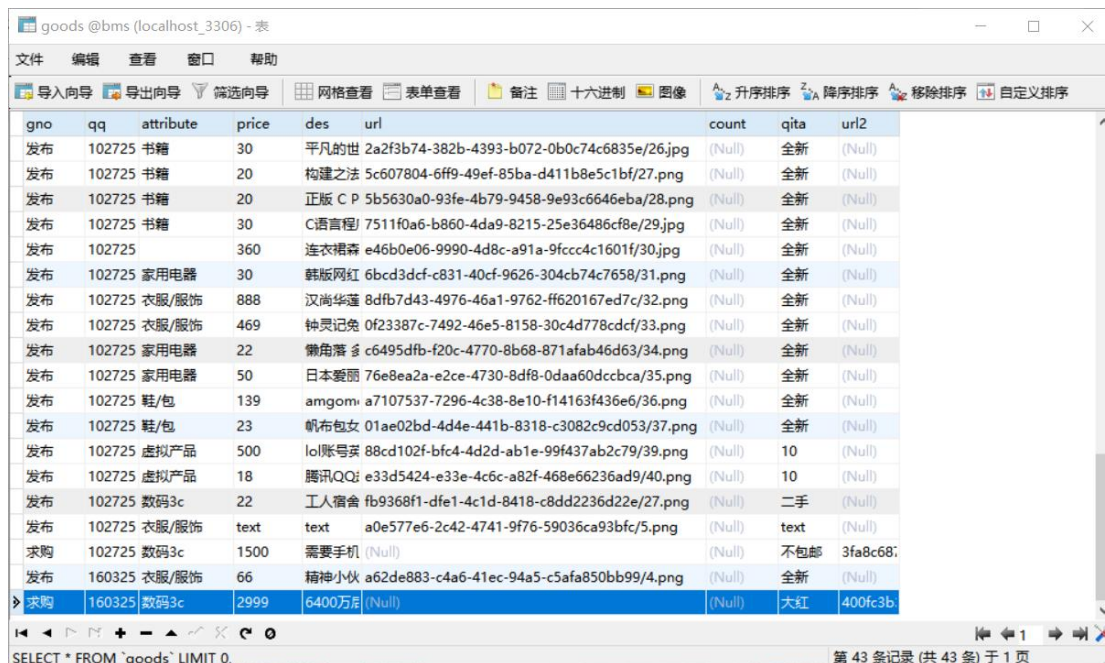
goods @bms (localhost_3306) - 表

文件 编辑 查看 窗口 帮助

导入向导 导出向导 筛选向导 网格查看 表单查看 备注 十六进制 图像 升序排序 降序排序 移除排序 自定义排序

| gno | qq | attribute | price | des | url | count | qita | url2 |
|---|---|---|---|---|---|---|---|---|
| 发布 | 102725 | 书籍 | 30 | 平凡的世 | 2a2f3b74-382b-4393-b072-0b0c74c6835e/26.jpg | (Null) | 全新 | (Null) |
| 发布 | 102725 | 书籍 | 20 | 构建之法 | 5c607804-6ff9-49ef-85ba-d411b8e5c1bf/27.png | (Null) | 全新 | (Null) |
| 发布 | 102725 | 书籍 | 20 | 正版 C P | 5b5630a0-93fe-4b79-9458-9e93c6646eba/28.png | (Null) | 全新 | (Null) |
| 发布 | 102725 | 书籍 | 30 | C语言程 | 7511f0a6-b860-4da9-8215-25e36486cf8e/29.jpg | (Null) | 全新 | (Null) |
| 发布 | 102725 | | 360 | 连衣裙森 | e46b0e06-9990-4d8c-a91a-9fccc4c1601f/30.jpg | (Null) | 全新 | (Null) |
| 发布 | 102725 | 家用电器 | 30 | 韩版网红 | 6bcd3dcf-c831-40cf-9626-304cb74c7658/31.png | (Null) | 全新 | (Null) |
| 发布 | 102725 | 衣服/服饰 | 888 | 汉尚华莲 | 8dfb7d43-4976-46a1-9762-ff620167ed7c/32.png | (Null) | 全新 | (Null) |
| 发布 | 102725 | 衣服/服饰 | 469 | 钟灵记兔 | 0f23387c-7492-46e5-8158-30c4d778cdcf/33.png | (Null) | 全新 | (Null) |
| 发布 | 102725 | 家用电器 | 22 | 懒角落 多 | c6495dfb-f20c-4770-8b68-871afab46d63/34.png | (Null) | 全新 | (Null) |
| 发布 | 102725 | 家用电器 | 50 | 日本爱丽 | 76e8ea2a-e2ce-4730-8df8-0daa60dccbca/35.png | (Null) | 全新 | (Null) |
| 发布 | 102725 | 鞋/包 | 139 | amgom | a7107537-7296-4c38-8e10-f14163f436e6/36.png | (Null) | 全新 | (Null) |
| 发布 | 102725 | 鞋/包 | 23 | 帆布包女 | 01ae02bd-4d4e-441b-8318-c3082c9cd053/37.png | (Null) | 全新 | (Null) |
| 发布 | 102725 | 虚拟产品 | 500 | lol账号英 | 88cd102f-bfc4-4d2d-ab1e-99f437ab2c79/39.png | (Null) | 10 | (Null) |
| 发布 | 102725 | 虚拟产品 | 18 | 腾讯QQ | e33d5424-e33e-4c6c-a82f-468e66236ad9/40.png | (Null) | 10 | (Null) |
| 发布 | 102725 | 数码3c | 22 | 工人宿舍 | fb9368f1-dfe1-4c1d-8418-c8dd2236d22e/27.png | (Null) | 二手 | (Null) |
| 发布 | 102725 | 衣服/服饰 | text | text | a0e577e6-2c42-4741-9f76-59036ca93bfc/5.png | (Null) | text | (Null) |
| 求购 | 102725 | 数码3c | 1500 | 需要手机 | (Null) | (Null) | 不包邮 | 3fa8c687 |
| 发布 | 160325 | 衣服/服饰 | 66 | 精神小伙 | a62de883-c4a6-41ec-94a5-c5afa850bb99/4.png | (Null) | 全新 | (Null) |
| 求购 | 160325 | 数码3c | 2999 | 6400万 | (Null) | (Null) | 大红 | 400fc3b |

SELECT * FROM `goods` LIMIT 0,

第 43 条记录 (共 43 条) 于 1 页